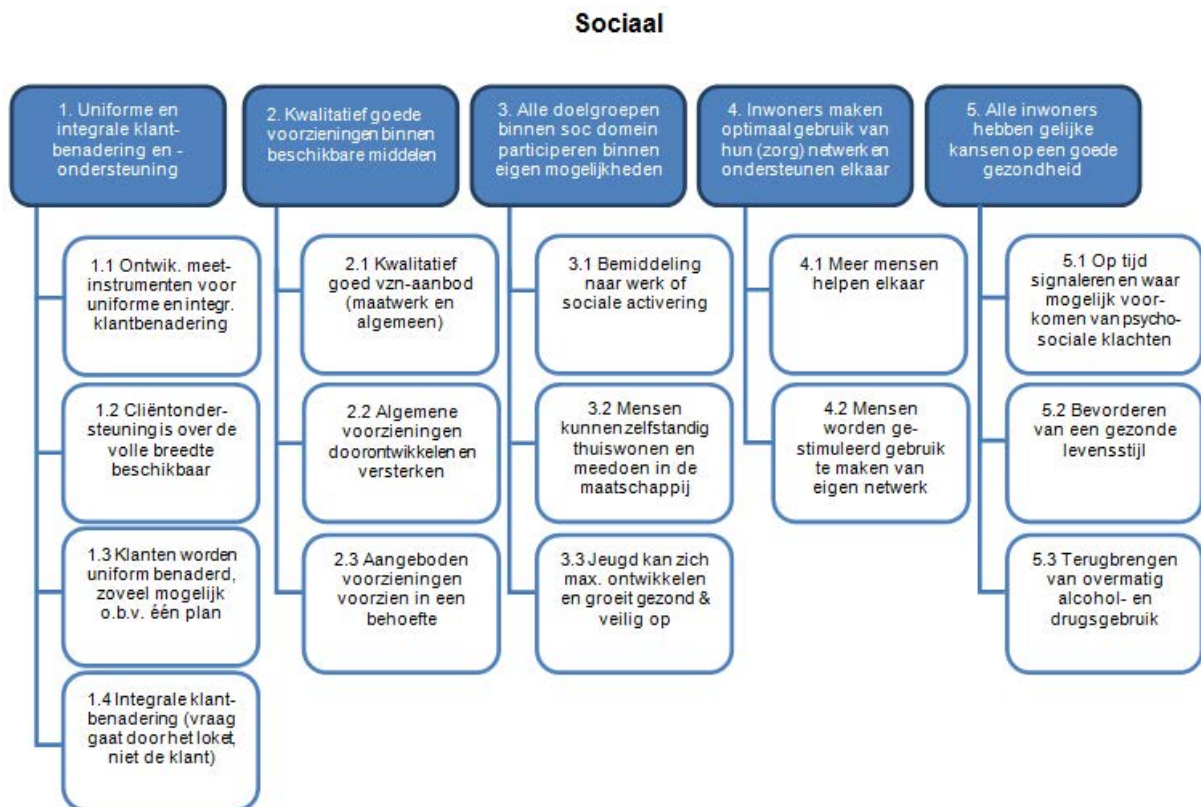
Sociaal

1. Uniforme en integrale klantbenadering en -ondersteuning

1.1 Ontwik. meetinstrumenten voor uniforme en integr. klantbenadering

1.2 Cliëntondersteuning is over de volle breedte beschikbaar

1.3 Klanten worden uniform benaderd, zoveel mogelijk o.b.v. één plan

1.4 Integrale klantbenadering (vraag gaat door het loket, niet de klant)

2. Kwalitatief goede voorzieningen binnen beschikbare middelen

2.1 Kwalitatief goed vzn-aanbod (maatwerk en algemeen)

2.2 Algemene voorzieningen doorontwikkelen en versterken

2.3 Aangeboden voorzieningen voorzien in een behoefte

3. Alle doelgroepen binnen soc domein participeren binnen eigen mogelijkheden

3.1 Bemiddeling naar werk of sociale activering

3.2 Mensen kunnen zelfstandig thuiswonen en meedoen in de maatschappij

3.3 Jeugd kan zich max. ontwikkelen en groeit gezond & veilig op

4. Inwoners maken optimaal gebruik van hun (zorg) netwerk en ondersteunen elkaar

4.1 Meer mensen helpen elkaar

4.2 Mensen worden gestimuleerd gebruik te maken van eigen netwerk

5. Alle inwoners hebben gelijke kansen op een goede gezondheid

5.1 Op tijd signaleren en waar mogelijk voorkomen van psychosociale klachten

5.2 Bevorderen van een gezonde levensstijl

5.3 Terugbrengen van overmatig alcohol- en drugsgebruik